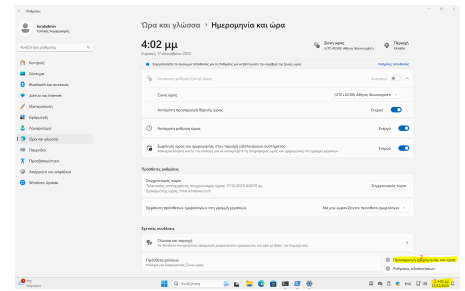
← Ρυθμίσεις

localadmin
Τοπικός λογαριασμός

Εύρεση ρύθμισης

Κεντρικός
Σύστημα
Bluetooth και συσκευές
Δίκτυο και Internet
Εξατομίκευση
Εφαρμογές
Λογαριασμοί
Ώρα και γλώσσα
Παιχνίδια
Προσβασιμότητα
Απόρρητο και ασφάλεια
Windows Update

Ώρα και γλώσσα > Ημερομηνία και ώρα

4:02 μμ
Κυριακή 17 Δεκεμβρίου 2023

Ζώνη ώρας
(UTC+02:00) Αθήνα, Βουκουρέστι

Περιοχή
Ελλάδα

Ενεργοποιήστε τη θέση ώστε να επιτρέπεται στα Windows να ρυθμίζουν αυτόματα τη ζώνη ώρας σας

Αυτόματη ρύθμιση ζώνης ώρας
Ανενεργό

Ζώνη ώρας
(UTC+02:00) Αθήνα, Βουκουρέστι

Αυτόματη προσαρμογή θερινής ώρας
Ενεργό

Αυτόματη ρύθμιση ώρας
Ενεργό

Εμφάνιση ώρας και ημερομηνίας στην περιοχή ειδοποιήσεων συστήματος
Απενεργοποιήστε αυτήν την επιλογή για να αποκρύψετε την ώρα και την ημερομηνία από τη γραμμή εργασιών
Ενεργό

Πρόσθετες ρυθμίσεις

Συγχρονισμός τώρα
Τελευταίος επιτυχημένος συγχρονισμός ώρας: 17/12/2023 4:00:01 μμ
Διακομιστής ώρας: time.windows.com
Συγχρονισμός τώρα

Εμφάνιση πρόσθετων ημερολογίων στη γραμμή εργασιών
Να μην εμφανίζονται πρόσθετα ημερολόγια

Σχετικές συνδέσεις

Γλώσσα και περιοχή
Ορισμός μορφοποίησης ημερομηνίας και ώρας

Πρόσθετα ρολόγια
Ρολόγια για διαφορετικές ζώνες ώρας

Προσαρμογή ημερομηνίας και ώρας
Ρυθμίσεις ειδοποιήσεων

21°C Λιακάδα

Αναζήτηση

4:02 μμ
17/12/2023